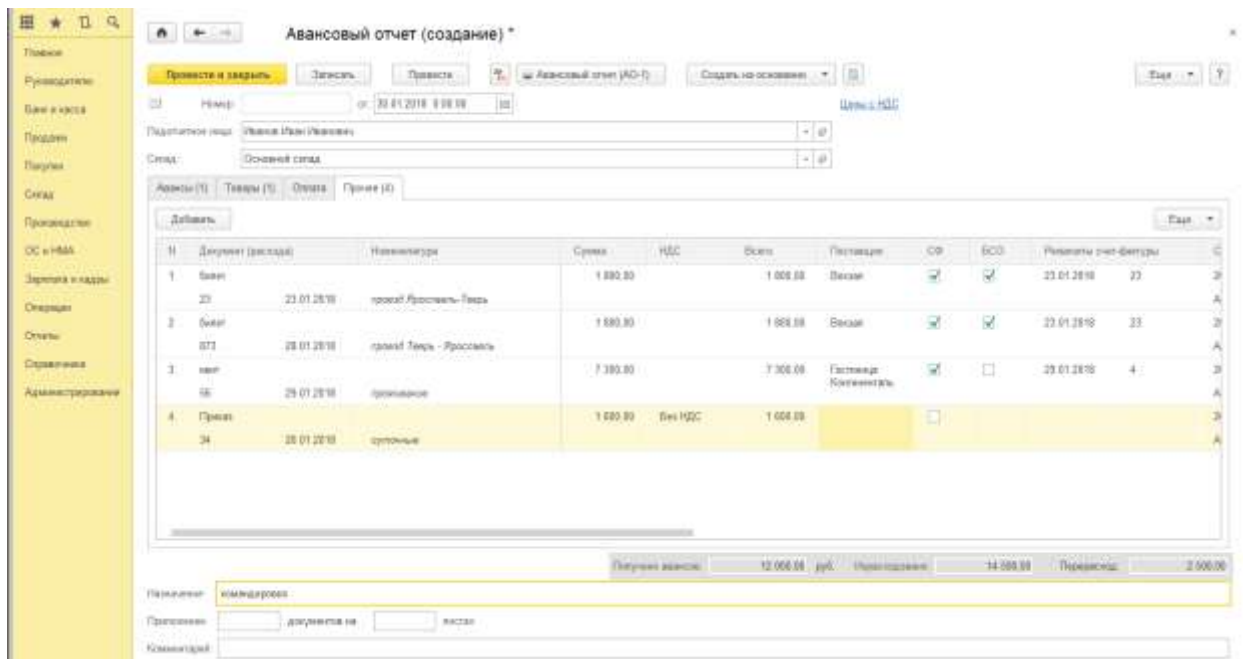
Главное
Руководителю
Банк и касса
Продажи
Покупки
Склад
Производство
ОС и НМА
Зарплата и кадры
Операции
Отчеты
Справочники
Администрирование

Авансовый отчет (создание) *

Провести и закрыть | Записать | Провести | Авансовый отчет (АО-1) | Создать на основании | Еще | ?

Номер: | от: 30.01.2018 0:00:00 | Цены с НДС

Подотчетное лицо: Иванов Иван Иванович

Склад: Основной склад

Авансы (1) | Товары (1) | Оплата | Прочее (4)

Добавить | Еще

| N | Документ (расхода) | | Номенклатура | Сумма | НДС | Всего | Поставщик | СФ | БСО | Реквизиты счет-фактуры | |
|---|---|---|---|---|---|---|---|---|---|---|---|
| 1 | билет | | | 1 800,00 | | 1 800,00 | Вокзал | ☑ | ☑ | 23.01.2018 | 23 |
| | 23 | 23.01.2018 | проезд Ярославль-Тверь | | | | | | | | |
| 2 | билет | | | 1 800,00 | | 1 800,00 | Вокзал | ☑ | ☑ | 23.01.2018 | 23 |
| | 873 | 28.01.2018 | проезд Тверь - Ярославль | | | | | | | | |
| 3 | чек | | | 7 300,00 | | 7 300,00 | Гостиница Континенталь | ☑ | ☐ | 29.01.2018 | 4 |
| | 56 | 29.01.2018 | проживание | | | | | | | | |
| 4 | Приказ | | | 1 600,00 | Без НДС | 1 600,00 | | ☐ | | | |
| | 34 | 20.01.2018 | суточные | | | | | | | | |

Получено авансов: 12 000,00 руб. Израсходовано: 14 500,00 Перерасход: 2 500,00

Назначение: командировка

Приложение: документов на листах

Комментарий: